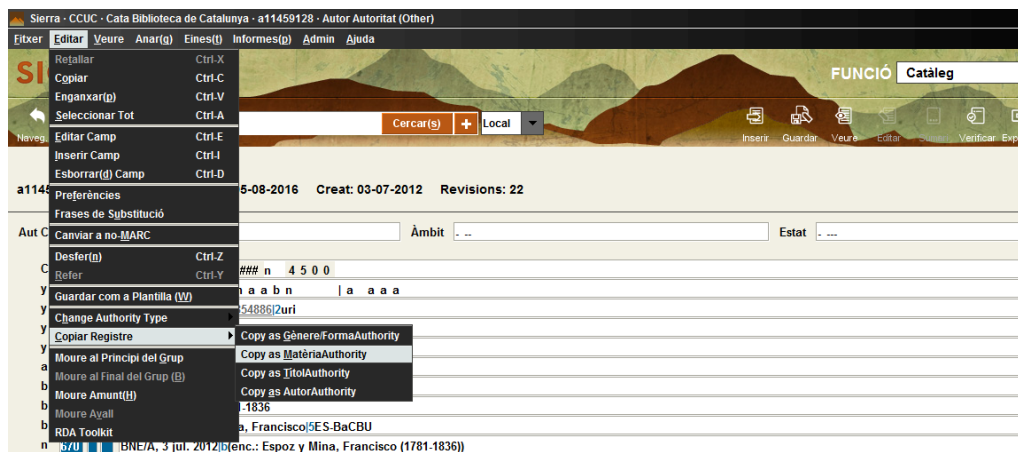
Sierra · CCUC · Cata Biblioteca de Catalunya · a11459128 · Autor Autoritat (Other)

Fitxer Editar Veure Anar(g) Eines(t) Informes(p) Admin Ajuda

Retallar Ctrl-X
Copiar Ctrl-C
Enganxar(p) Ctrl-V
Seleccionar Tot Ctrl-A
Editar Camp Ctrl-E
Inserir Camp Ctrl-I
Esborrar(d) Camp Ctrl-D
Preferències
Frases de Substitució
Canviar a no-MARC
Desfer(n) Ctrl-Z
Refer Ctrl-Y
Guardar com a Plantilla (W)
Change Authority Type
Copiar Registre
Moure al Principi del Grup
Moure al Final del Grup (B)
Moure Amunt(H)
Moure Avall
RDA Toolkit

Copy as Gènere/FormaAuthority
Copy as MatèriaAuthority
Copy as TítolAuthority
Copy as AutorAuthority

FUNCIÓ Catàleg

Cercar(s) + Local

Inserir Guardar Veure Editar Verificar

a1145 5-08-2016 Creat: 03-07-2012 Revisions: 22

Aut C Àmbit - -- Estat - ---

### n 4500
n a a b n | a a a a
54886|2uri
-1836
a, Francisco|5ES-BaCBU
670 BNE/A, 3 jul. 2012|b(enc.: Espoz y Mina, Francisco (1781-1836))